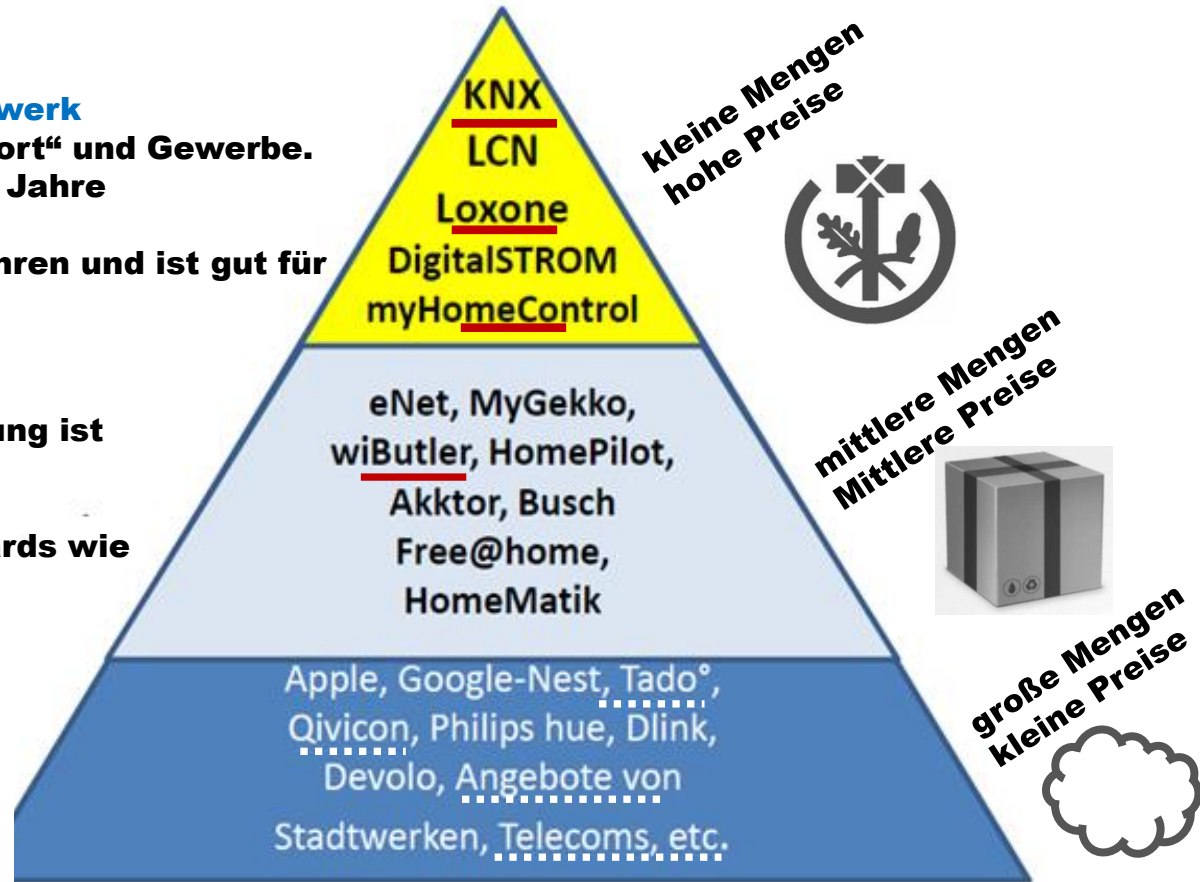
werk
ort“ und Gewerbe.
Jahre

hren und ist gut für

ung ist

rds wie

KNX
LCN
Loxone
DigitalSTROM
myHomeControl

kleine Mengen
hohe Preise

eNet, MyGekko, wiButler, HomePilot, Akktor, Busch Free@home, HomeMatik

mittlere Mengen
Mittlere Preise

Apple, Google-Nest, Tado°, Qivicon, Philips hue, Dlink, Devolo, Angebote von Stadtwerken, Telecoms, etc.

große Mengen
kleine Preise